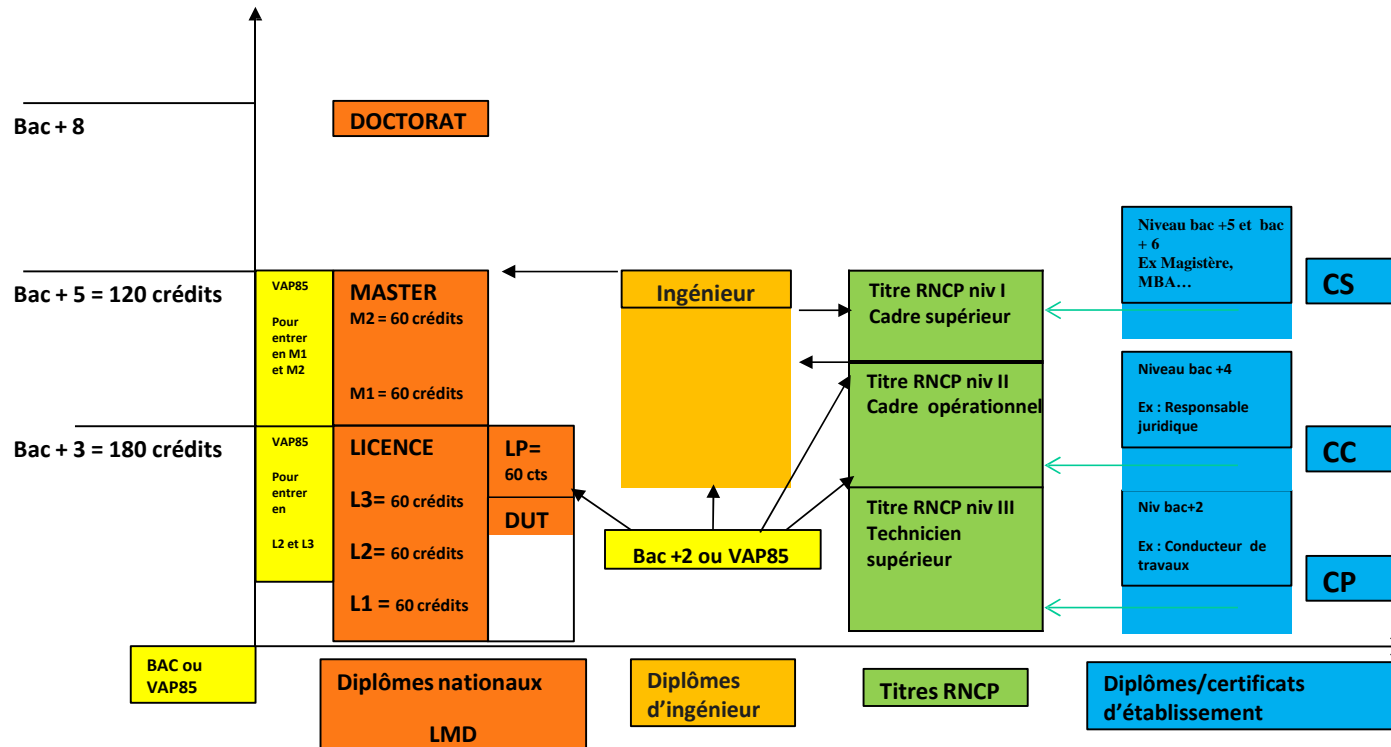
Bac + 8

DOCTORAT

Bac + 5 = 120 crédits

VAP85

Pour entrer en M1 et M2

MASTER
M2 = 60 crédits

M1 = 60 crédits

Ingénieur

Titre RNCP niv I
Cadre supérieur

Niveau bac +5 et bac + 6
Ex Magistère, MBA…

CS

Titre RNCP niv II
Cadre opérationnel

Niveau bac +4

Ex : Responsable juridique

CC

Bac + 3 = 180 crédits

VAP85

Pour entrer en

L2 et L3

LICENCE

L3= 60 crédits

L2= 60 crédits

L1 = 60 crédits

LP= 60 cts

DUT

Bac +2 ou VAP85

Titre RNCP niv III
Technicien supérieur

Niv bac+2

Ex : Conducteur de travaux

CP

BAC ou VAP85

Diplômes nationaux

LMD

Diplômes d'ingénieur

Titres RNCP

Diplômes/certificats d'établissement